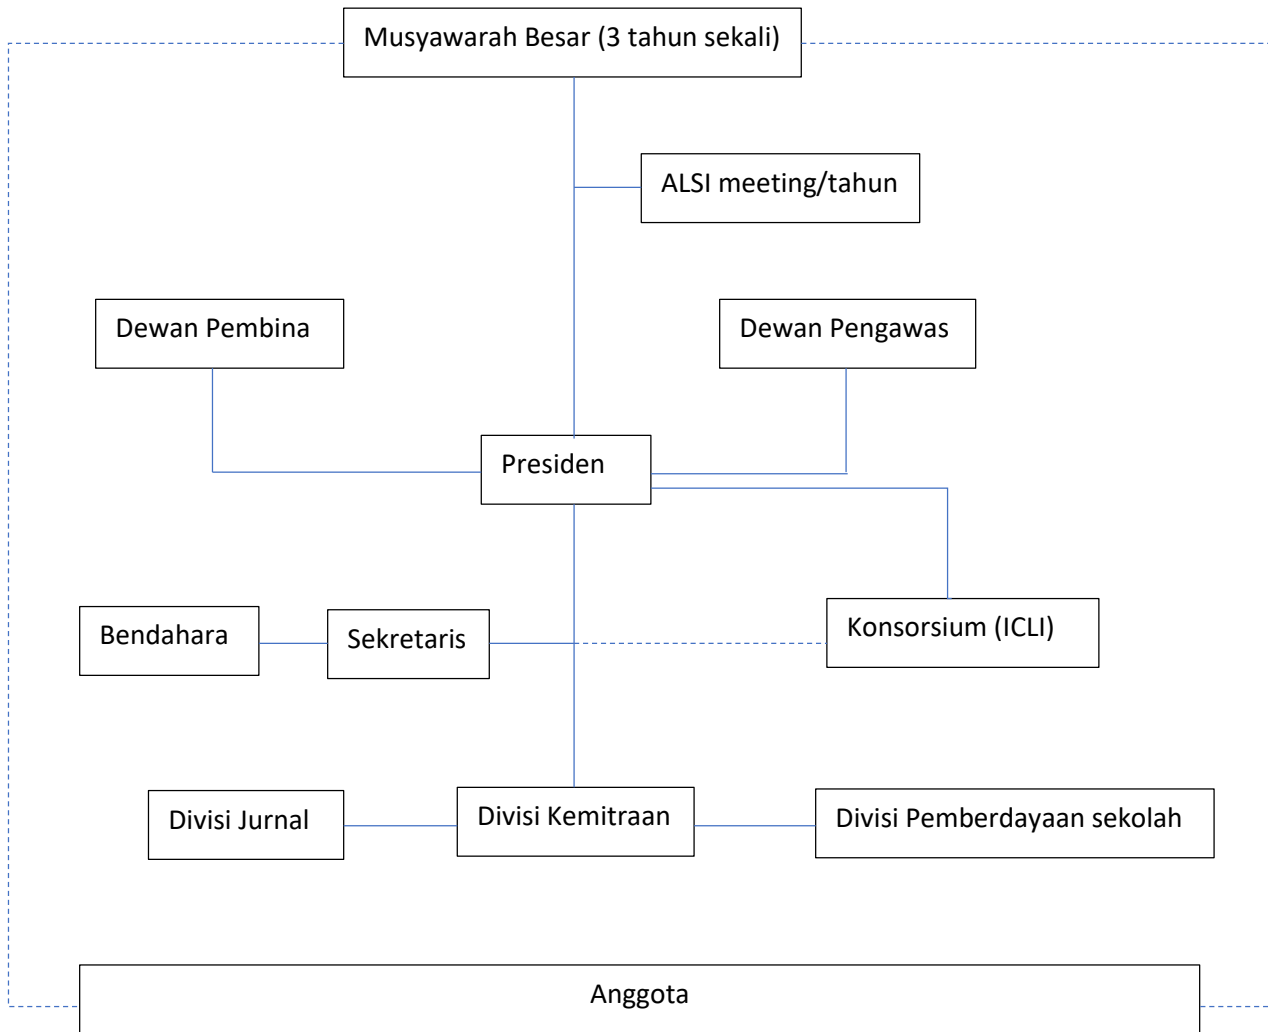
Musyawarah Besar (3 tahun sekali)

ALSI meeting/tahun

Dewan Pembina

Dewan Pengawas

Presiden

Bendahara

Sekretaris

Konsorsium (ICLI)

Divisi Jurnal

Divisi Kemitraan

Divisi Pemberdayaan sekolah

Anggota